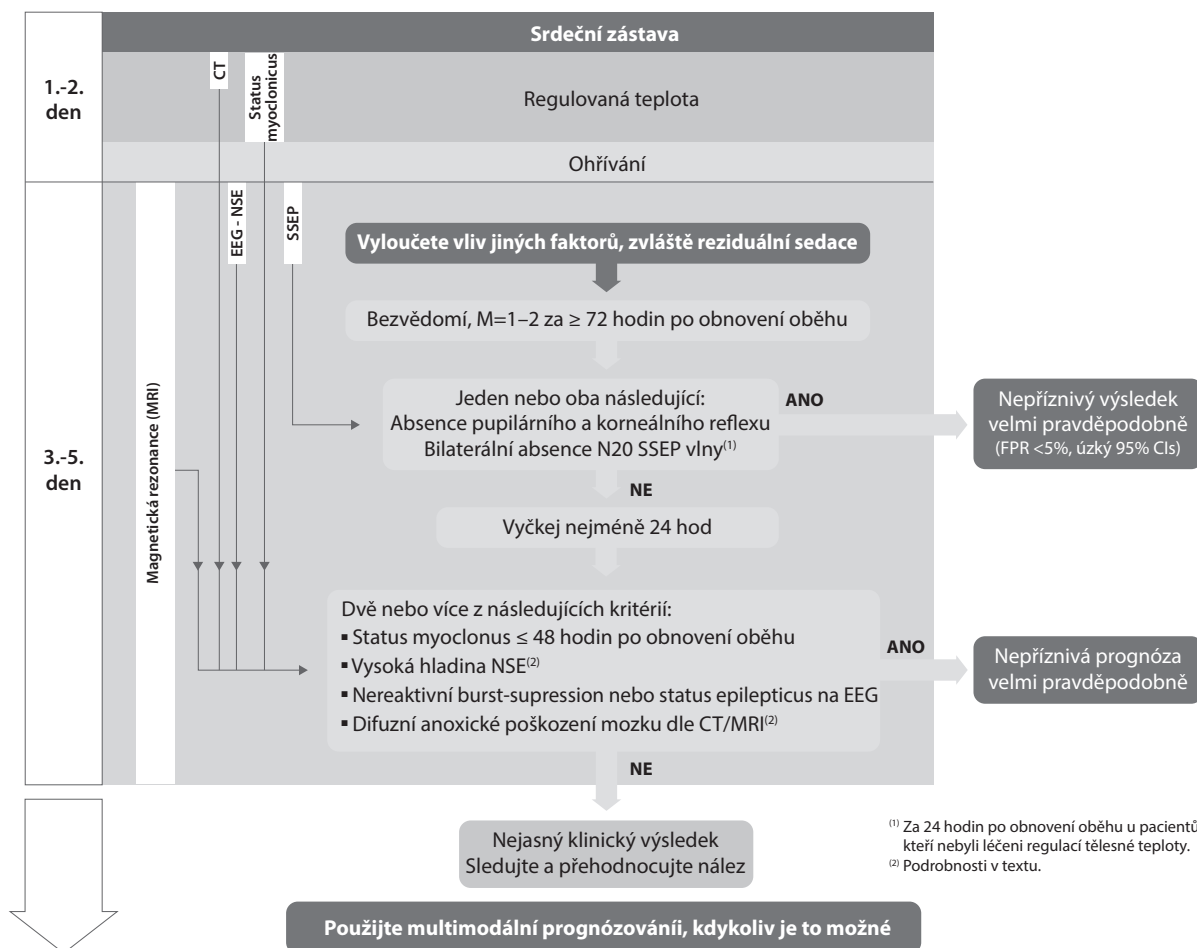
Srdeční zástava

1.-2. den

CT

Status myoclonicus

Regulovaná teplota

Ohřívání

3.-5. den

Magnetická rezonance (MRI)

EEG - NSE

SSEP

Vyloučete vliv jiných faktorů, zvláště reziduální sedace

Bezvědomí, M=1–2 za ≥ 72 hodin po obnovení oběhu

Jeden nebo oba následující:
Absence pupilárního a korneálního reflexu
Bilaterální absence N20 SSEP vlny$^{(1)}$

ANO

Nepříznivý výsledek velmi pravděpodobně
(FPR <5%, úzký 95% CIs)

NE

Vyčkej nejméně 24 hod

Dvě nebo více z následujících kritérií:
▪ Status myoclonus ≤ 48 hodin po obnovení oběhu
▪ Vysoká hladina NSE$^{(2)}$
▪ Nereaktivní burst-supression nebo status epilepticus na EEG
▪ Difuzní anoxické poškození mozku dle CT/MRI$^{(2)}$

ANO

Nepříznivá prognóza velmi pravděpodobně

NE

Nejasný klinický výsledek
Sledujte a přehodnocujte nález

$^{(1)}$ Za 24 hodin po obnovení oběhu u pacientů, kteří nebyli léčeni regulací tělesné teploty.
$^{(2)}$ Podrobnosti v textu.

Použijte multimodální prognózování, kdykoliv je to možné